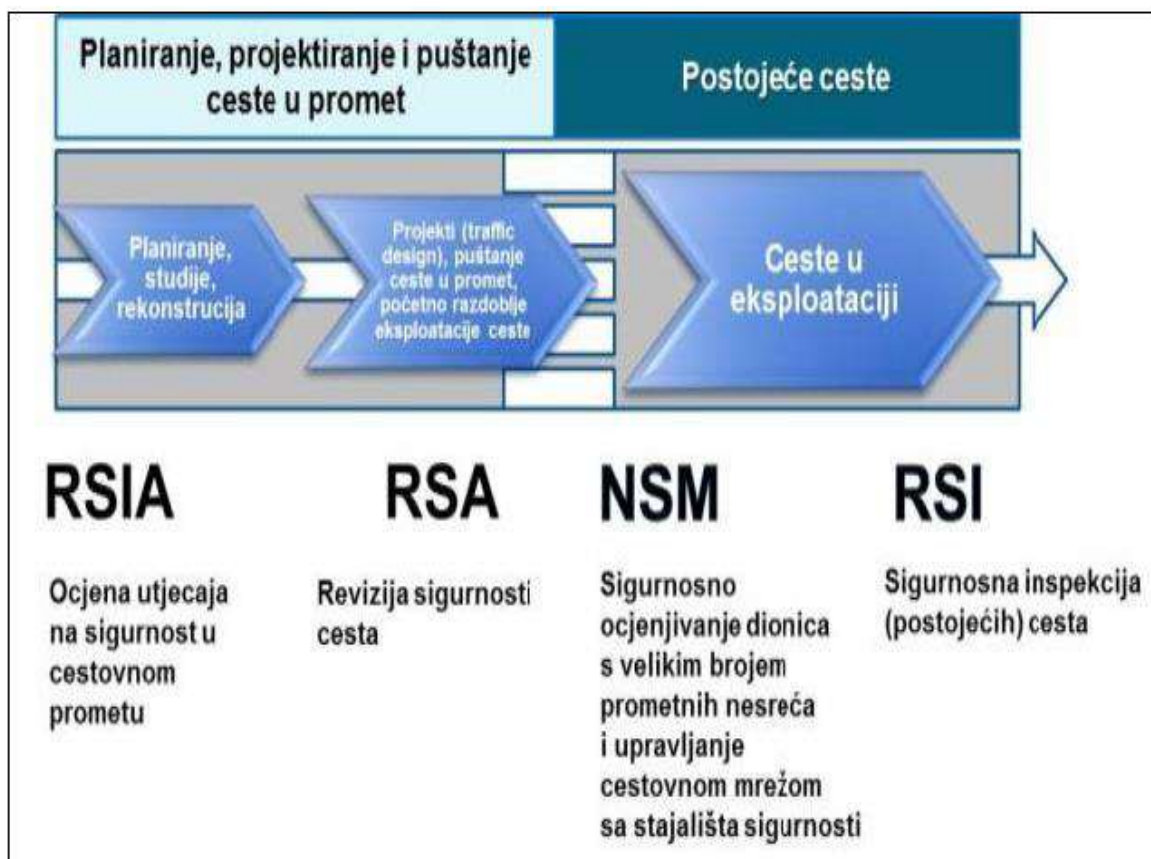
Planiranje, projektiranje i puštanje ceste u promet

Postojeće ceste

Planiranje, studije, rekonstrucija

Projekti (traffic design), puštanje ceste u promet, početno razdoblje eksploatacije ceste

Ceste u eksploataciji

RSIA

RSA

NSM

RSI

Ocjena utjecaja na sigurnost u cestovnom prometu

Revizija sigurnosti cesta

Sigurnosno ocjenjivanje dionica s velikim brojem prometnih nesreća i upravljanje cestovnom mrežom sa stajališta sigurnosti

Sigurnosna inspekcija (postojećih) cesta